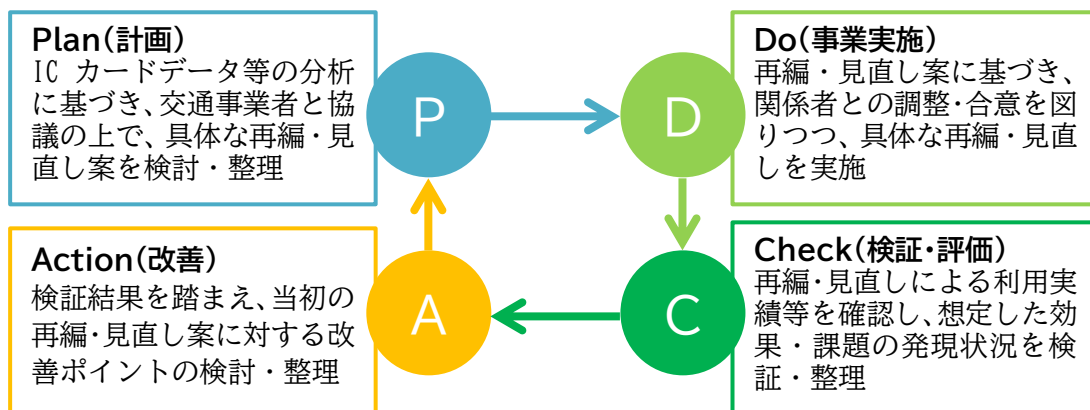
Plan(計画)
IC カードデータ等の分析に基づき、交通事業者と協議の上で、具体な再編・見直し案を検討・整理

P

D

Do(事業実施)
再編・見直し案に基づき、関係者との調整・合意を図りつつ、具体な再編・見直しを実施

Action(改善)
検証結果を踏まえ、当初の再編・見直し案に対する改善ポイントの検討・整理

A

C

Check(検証・評価)
再編・見直しによる利用実績等を確認し、想定した効果・課題の発現状況を検証・整理